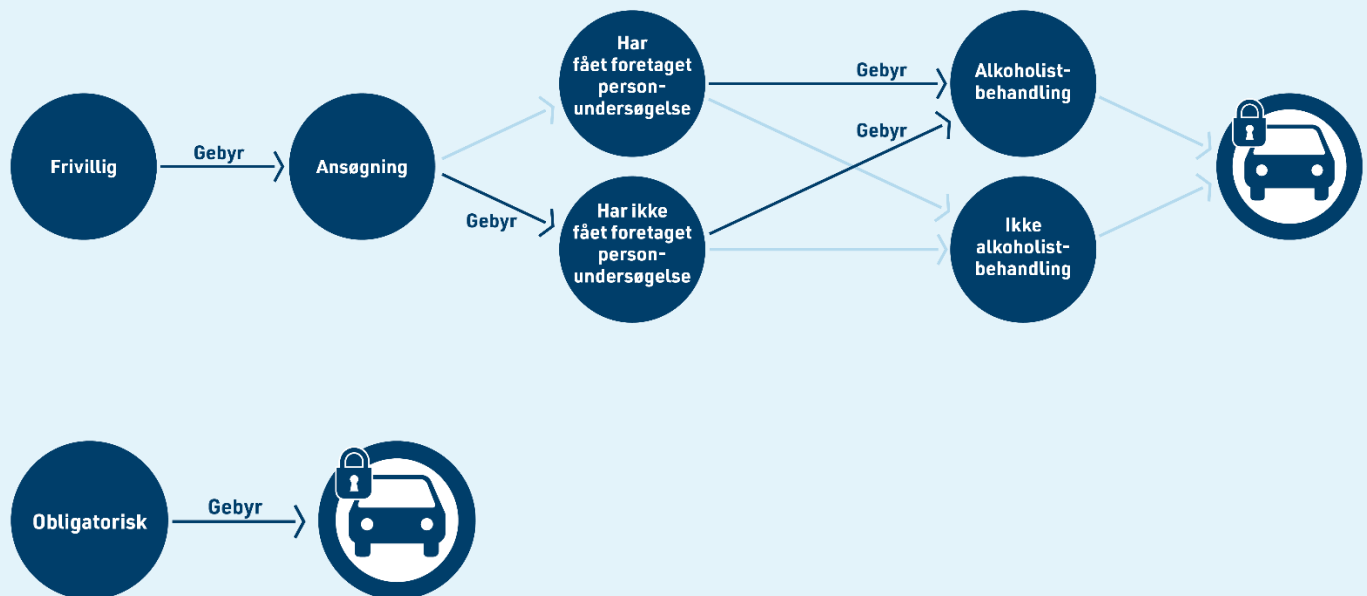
Frivillig

Gebyr

Ansøgning

Har fået foretaget personundersøgelse

Gebyr

Har ikke fået foretaget personundersøgelse

Gebyr

Gebyr

Alkoholistbehandling

Ikke alkoholistbehandling

Obligatorisk

Gebyr